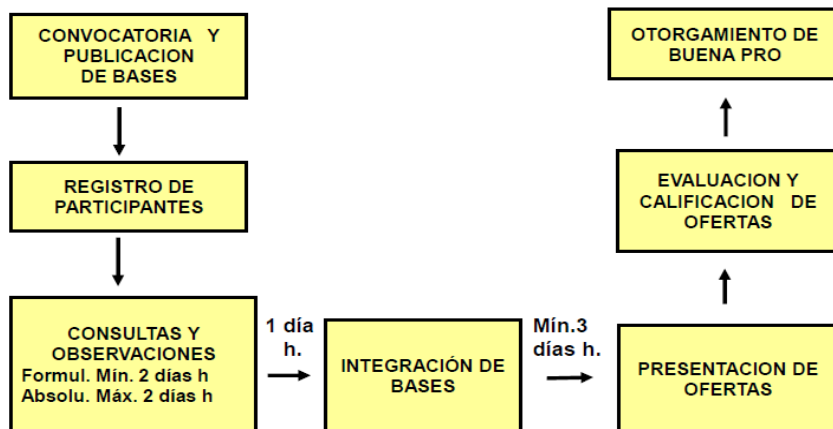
CONVOCATORIA Y PUBLICACION DE BASES

REGISTRO DE PARTICIPANTES

CONSULTAS Y OBSERVACIONES
Formul. Mín. 2 días h
Absolu. Máx. 2 días h

1 día h.

INTEGRACIÓN DE BASES

Mín.3 días h.

PRESENTACION DE OFERTAS

EVALUACION Y CALIFICACION DE OFERTAS

OTORGAMIENTO DE BUENA PRO